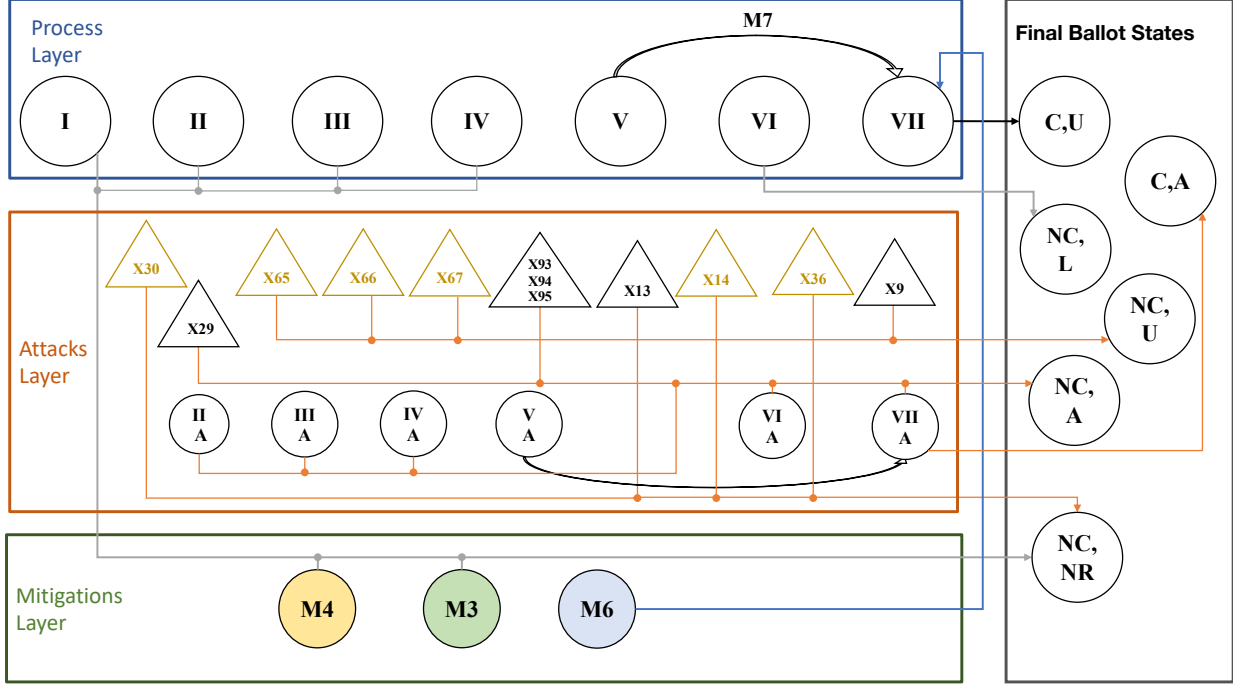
Process Layer

M7

I

II

III

IV

V

VI

VII

Final Ballot States

C,U

C,A

NC, L

NC, U

NC, A

NC, NR

Attacks Layer

X30

X29

X65

X66

X67

X93 X94 X95

X13

X14

X36

X9

II A

III A

IV A

V A

VI A

VII A

Mitigations Layer

M4

M3

M6